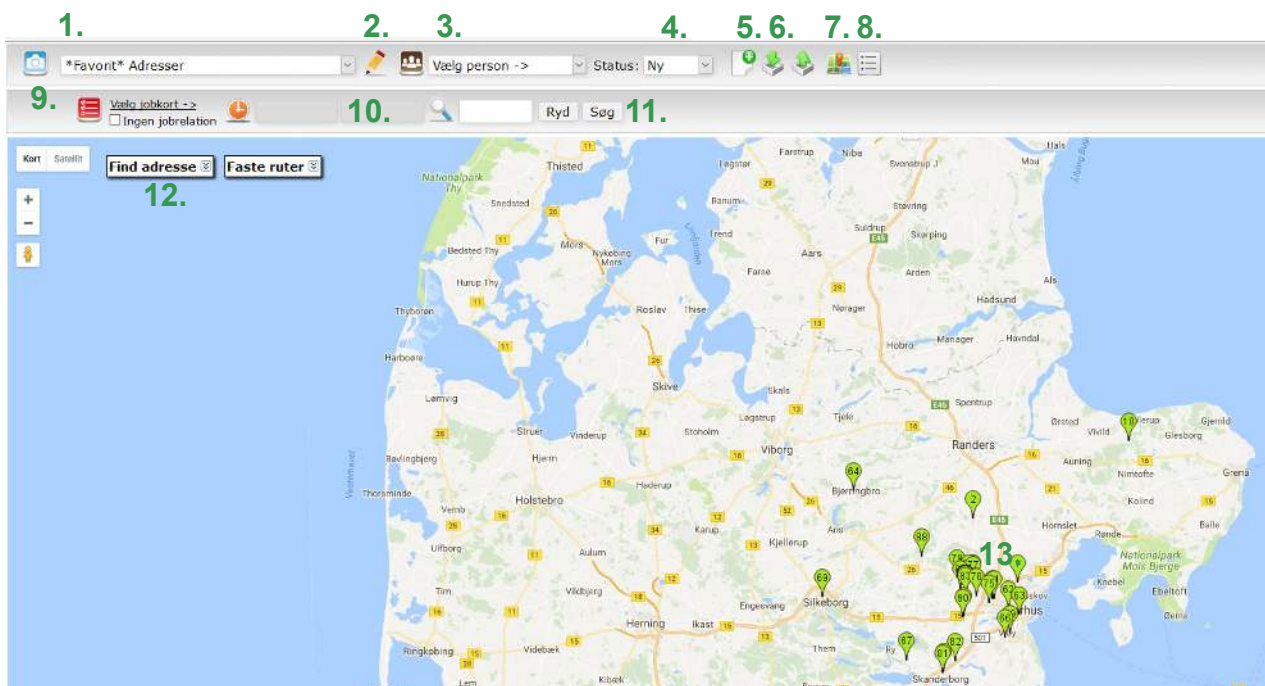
1. 2. 3. 4. 5. 6. 7. 8.

*Favorit* Adresser

Vælg person ->

Status: Ny

9. Vælg jobkort -> Ingen jobrelation

10. Ryd Søg 11.

Kort Satellit

Find adresse Faste ruter

12.

13.

Thisted Farstrup Nibe Svenstrup J Mou Nationalpark Thy Snedsted Ranum Støvring Sundrup Skørping Bedsted Thy Mors Nykøbing Mors Fur Trend Aars Farsø Arden Hurup Thy Als Hadsund Thyborøn Roslev Thise Nørager Hobro Manager Havndal Harboøre Skive Lemvig Ikals Spentrup Lagstrup Tjele Struer Vinderup Stoholm Viborg Randers Ørsted Vivild Gjerrild Glesborg Bøvlingbjerg Hjerm Bjerringbro Auning Nimtofte Grenå Thorsminde Holstebro Hadsund Vemb Karup Kolind Hornslet Rønde Balle Ulfborg Aulum Kjellerup Nationalpark Mols Bjerge Knebel Ebeltoft Tim Vildbjerg Engesvang Silkeborg Herning Ikast Ringkøbing Videbæk Them Ry Skanderborg Lem Kibæk